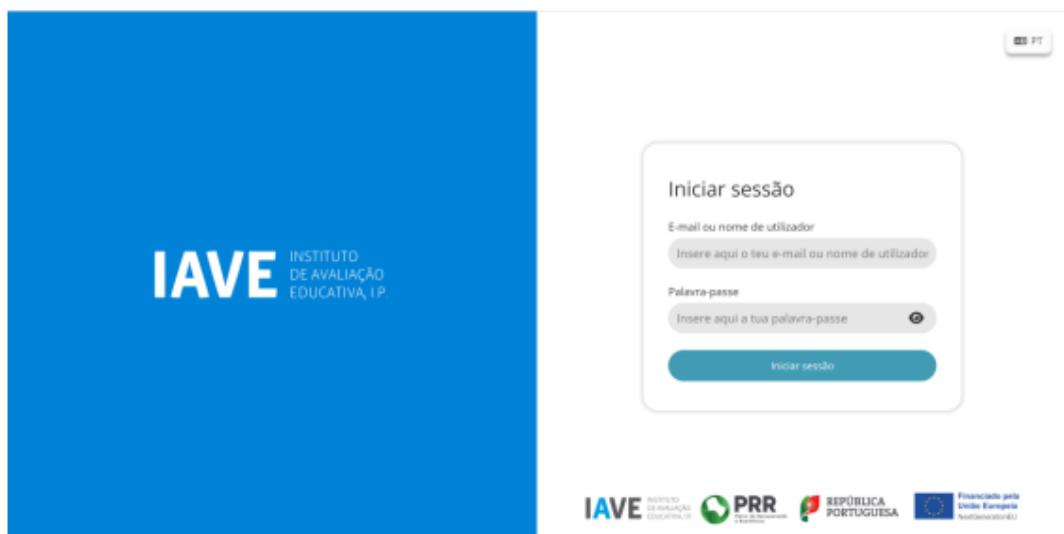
IAVE INSTITUTO DE AVALIAÇÃO EDUCATIVA, I.P.

PT

Iniciar sessão

E-mail ou nome de utilizador

Insere aqui o teu e-mail ou nome de utilizador

Palavra-passe

Insere aqui a tua palavra-passe

Iniciar sessão

IAVE INSTITUTO DE AVALIAÇÃO EDUCATIVA, I.P.

PRR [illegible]

REPÚBLICA PORTUGUESA

Financiado pela União Europeia NextGenerationEU